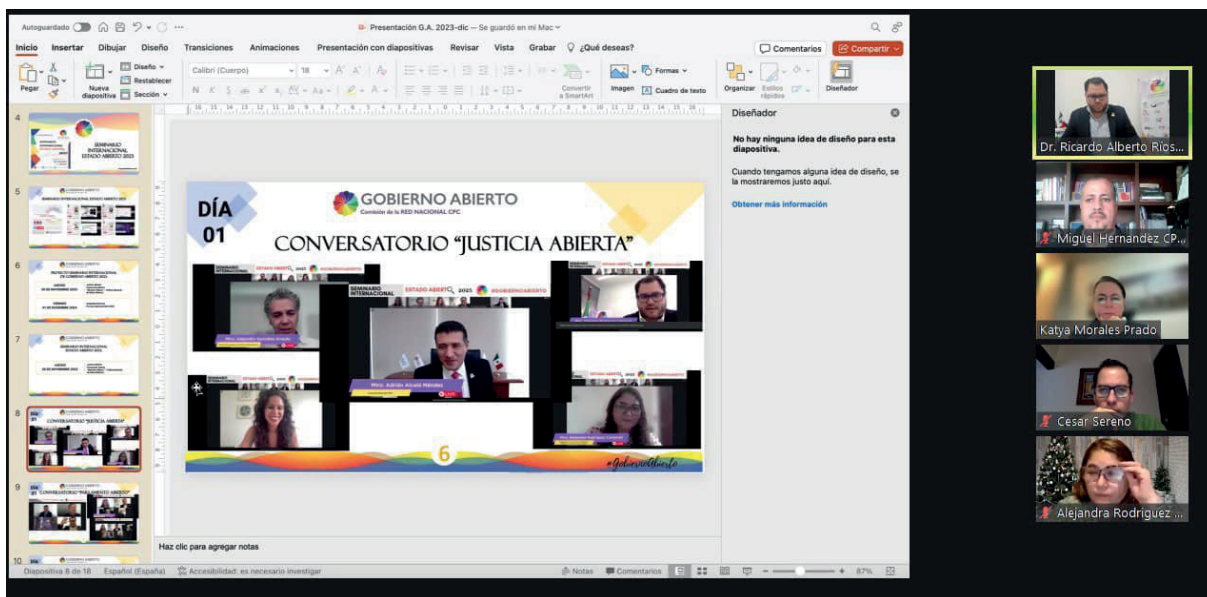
Autoguardado
Presentación G.A. 2023-dic — Se guardó en mi Mac

Inicio Insertar Dibujar Diseño Transiciones Animaciones Presentación con diapositivas Revisar Vista Grabar ¿Qué deseas?
Comentarios Compartir

Pegar Nueva diapositiva Diseño Restablecer Sección Calibri (Cuerpo) 18 Convertir a SmartArt Imagen Formas Cuadro de texto Organizar Estilos rápidos Diseñador

Diseñador
No hay ninguna idea de diseño para esta diapositiva.
Cuando tengamos alguna idea de diseño, se la mostraremos justo aquí.
Obtener más información

4
SEMINARIO INTERNACIONAL ESTADO ABIERTO 2023
5
6
7
8
9
10

DÍA 01
GOBIERNO ABIERTO
Comisión de la RED NACIONAL CPC
CONVERSATORIO "JUSTICIA ABIERTA"
SEMINARIO INTERNACIONAL ESTADO ABIERTO 2023 #GOBIERNOABIERTO
Mtro. Adrián Alcalá Méndez
6
#GobiernoAbierto

Haz clic para agregar notas

Diapositiva 8 de 18 Español (España) Accesibilidad: es necesario investigar Notas Comentarios 87%

Dr. Ricardo Alberto Ríos...
Miguel Hernandez CP...
Katya Morales Prado
Cesar Sereno
Alejandra Rodriguez ...